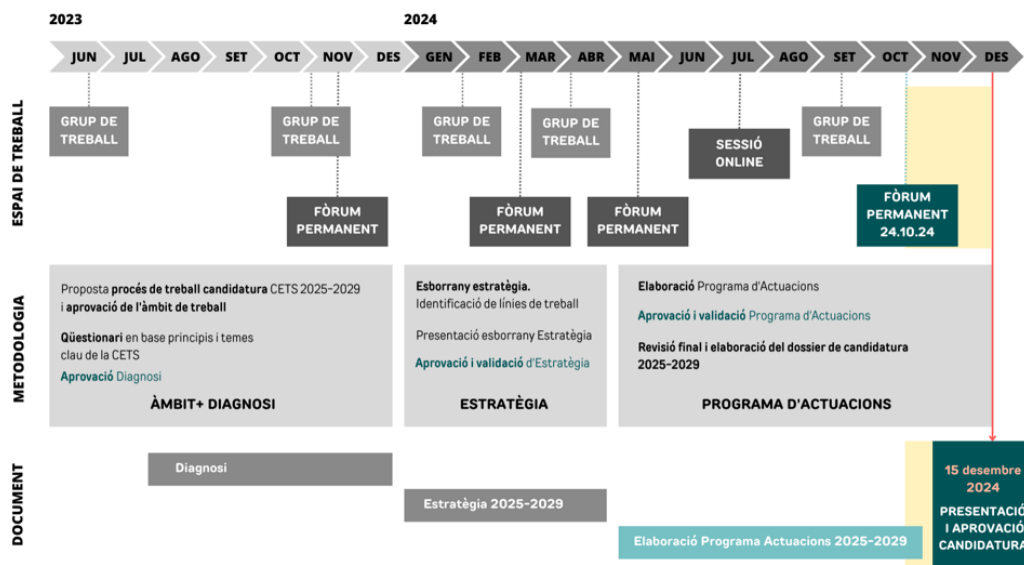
2023

2024

JUN JUL AGO SET OCT NOV DES GEN FEB MAR ABR MAI JUN JUL AGO SET OCT NOV DES

ESPAI DE TREBALL

GRUP DE TREBALL

GRUP DE TREBALL

GRUP DE TREBALL

GRUP DE TREBALL

SESSIÓ ONLINE

GRUP DE TREBALL

FÒRUM PERMANENT

FÒRUM PERMANENT

FÒRUM PERMANENT

FÒRUM PERMANENT 24.10.24

METODOLOGIA

Proposta procés de treball candidatura CETS 2025-2029 i aprovació de l'àmbit de treball

Qüestionari en base principis i temes clau de la CETS

Aprovació Diagnosi

ÀMBIT+ DIAGNOSI

Esborrany estratègia. Identificació de línies de treball

Presentació esborrany Estratègia

Aprovació i validació d'Estratègia

ESTRATÈGIA

Elaboració Programa d'Actuacions

Aprovació i validació Programa d'Actuacions

Revisió final i elaboració del dossier de candidatura 2025-2029

PROGRAMA D'ACTUACIONS

DOCUMENT

Diagnosi

Estratègia 2025-2029

Elaboració Programa Actuacions 2025-2029

15 desembre 2024

PRESENTACIÓ I APROVACIÓ CANDIDATURA